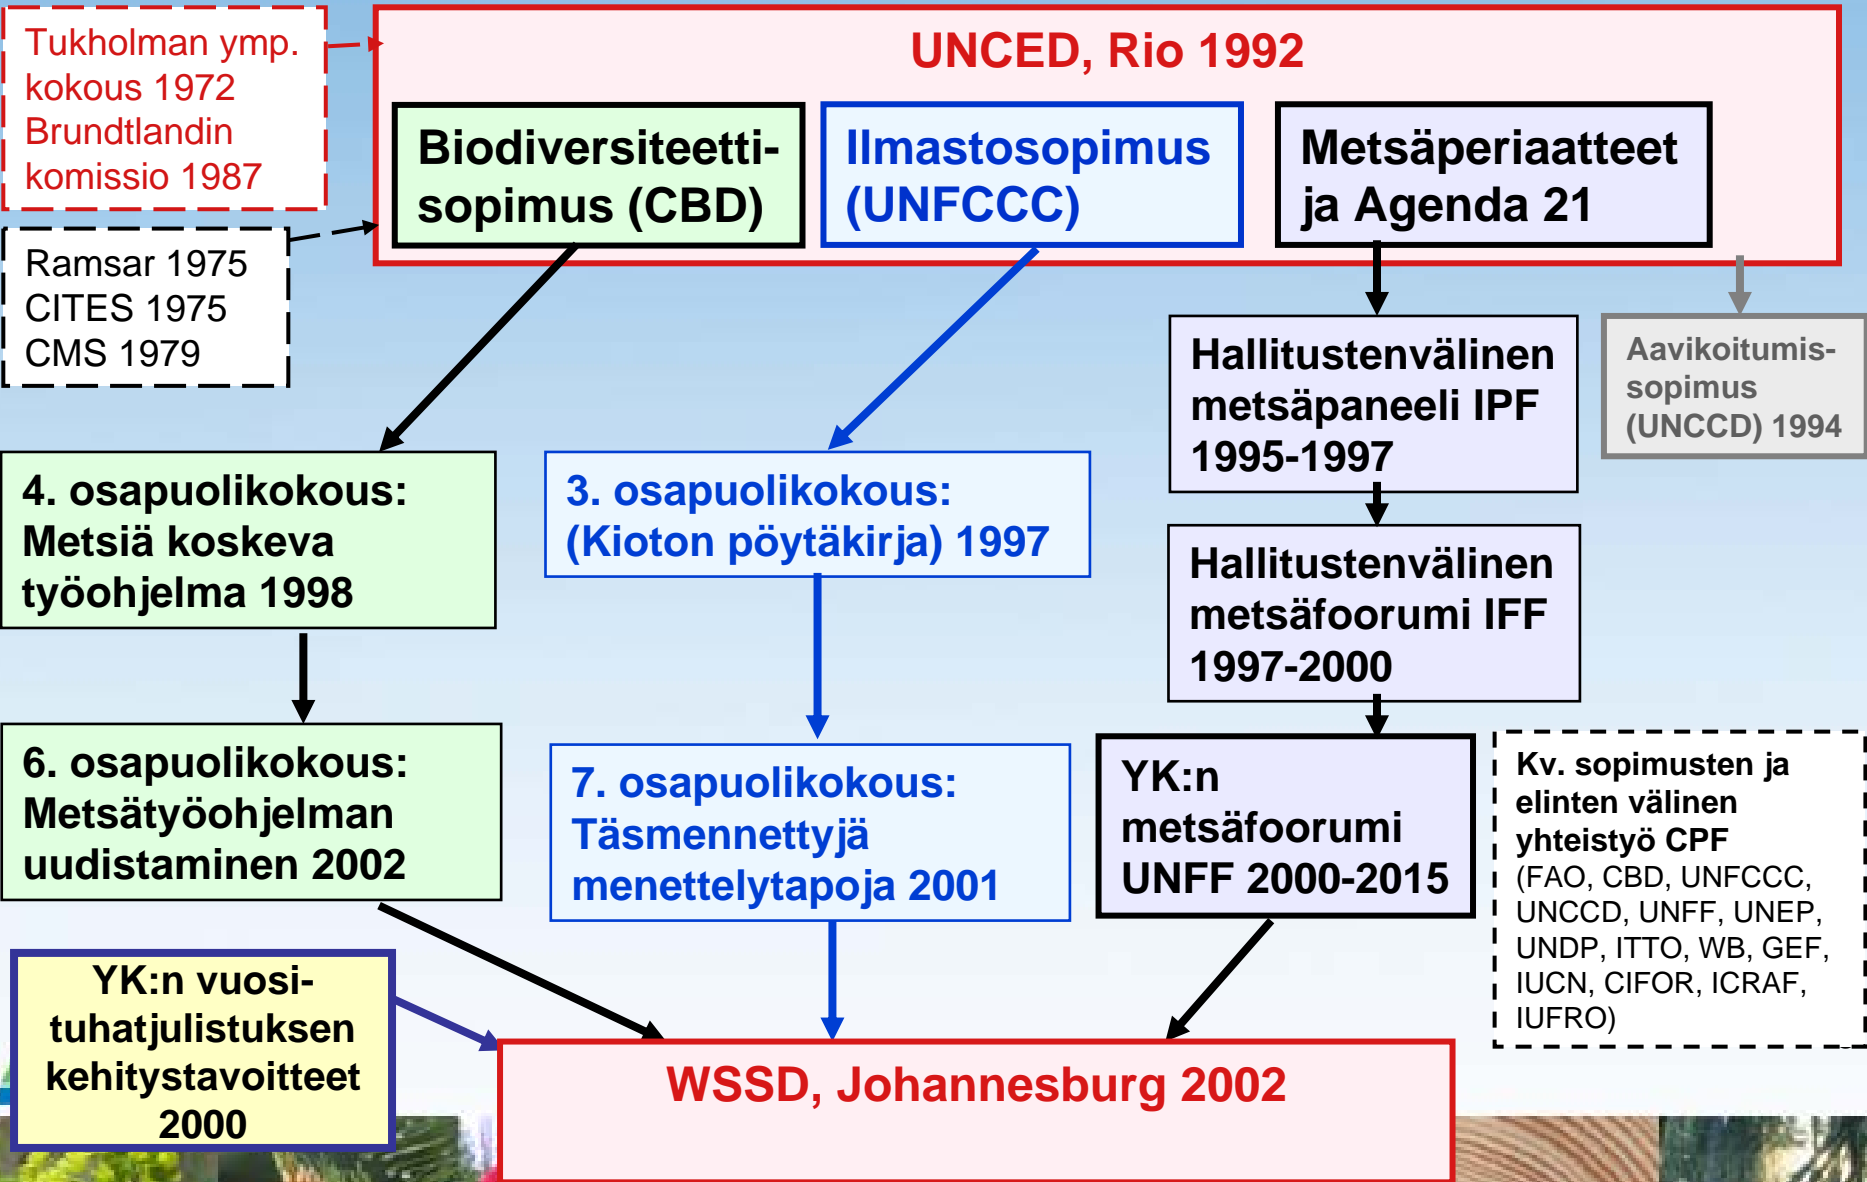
Tukholman ymp. kokous 1972
Brundtlandin komissio 1987

UNCED, Rio 1992

Biodiversiteettisopimus (CBD)

Ilmastosopimus (UNFCCC)

Metsäperiaatteet ja Agenda 21

Ramsar 1975
CITES 1975
CMS 1979

Hallitustenvälinen metsäpaneeli IPF 1995-1997

Aavikoitumissopimus (UNCCD) 1994

4. osapuolikokous: Metsiä koskeva työohjelma 1998

3. osapuolikokous: (Kioton pöytäkirja) 1997

Hallitustenvälinen metsäfoorumi IFF 1997-2000

6. osapuolikokous: Metsätyöohjelman uudistaminen 2002

7. osapuolikokous: Täsmennettyjä menettelytapoja 2001

YK:n metsäfoorumi UNFF 2000-2015

Kv. sopimusten ja elinten välinen yhteistyö CPF (FAO, CBD, UNFCCC, UNCCD, UNFF, UNEP, UNDP, ITTO, WB, GEF, IUCN, CIFOR, ICRAF, IUFRO)

YK:n vuosituhatjulistuksen kehitystavoitteet 2000

WSSD, Johannesburg 2002